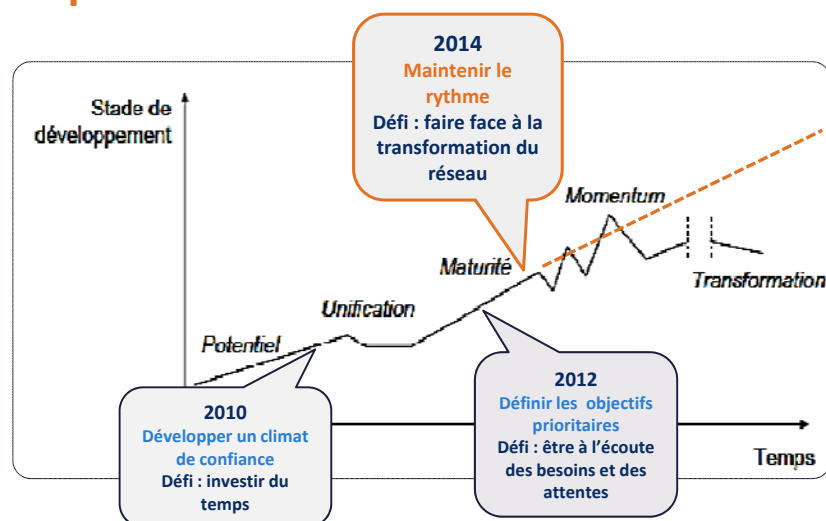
2014
Maintenir le rythme
Défi : faire face à la transformation du réseau

Stade de développement

Momentum

Maturité

Transformation

Unification

Potentiel

2010
Développer un climat de confiance
Défi : investir du temps

2012
Définir les objectifs prioritaires
Défi : être à l'écoute des besoins et des attentes

Temps